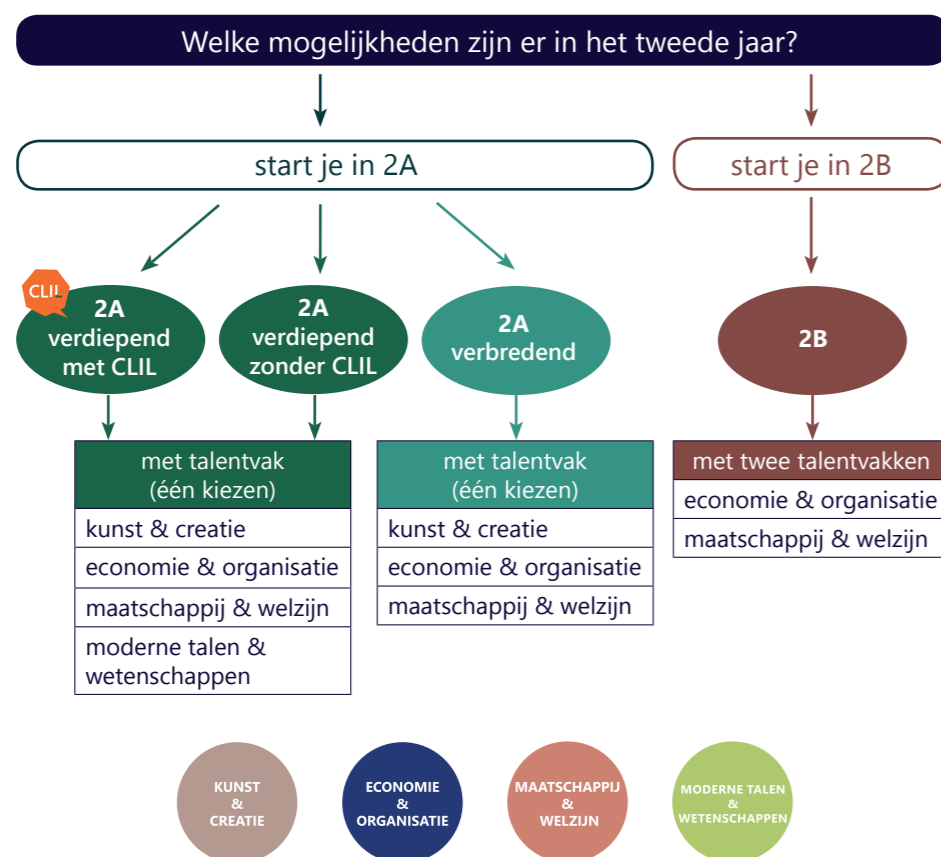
Welke mogelijkheden zijn er in het tweede jaar?

start je in 2A

start je in 2B

CLIL

2A verdiepend met CLIL

2A verdiepend zonder CLIL

2A verbredend

2B

| met talentvak (één kiezen) |
|---|
| kunst & creatie |
| economie & organisatie |
| maatschappij & welzijn |
| moderne talen & wetenschappen |

| met talentvak (één kiezen) |
|---|
| kunst & creatie |
| economie & organisatie |
| maatschappij & welzijn |

| met twee talentvakken |
|---|
| economie & organisatie |
| maatschappij & welzijn |

KUNST & CREATIE

ECONOMIE & ORGANISATIE

MAATSCHAPPIJ & WELZIJN

MODERNE TALEN & WETENSCHAPPEN